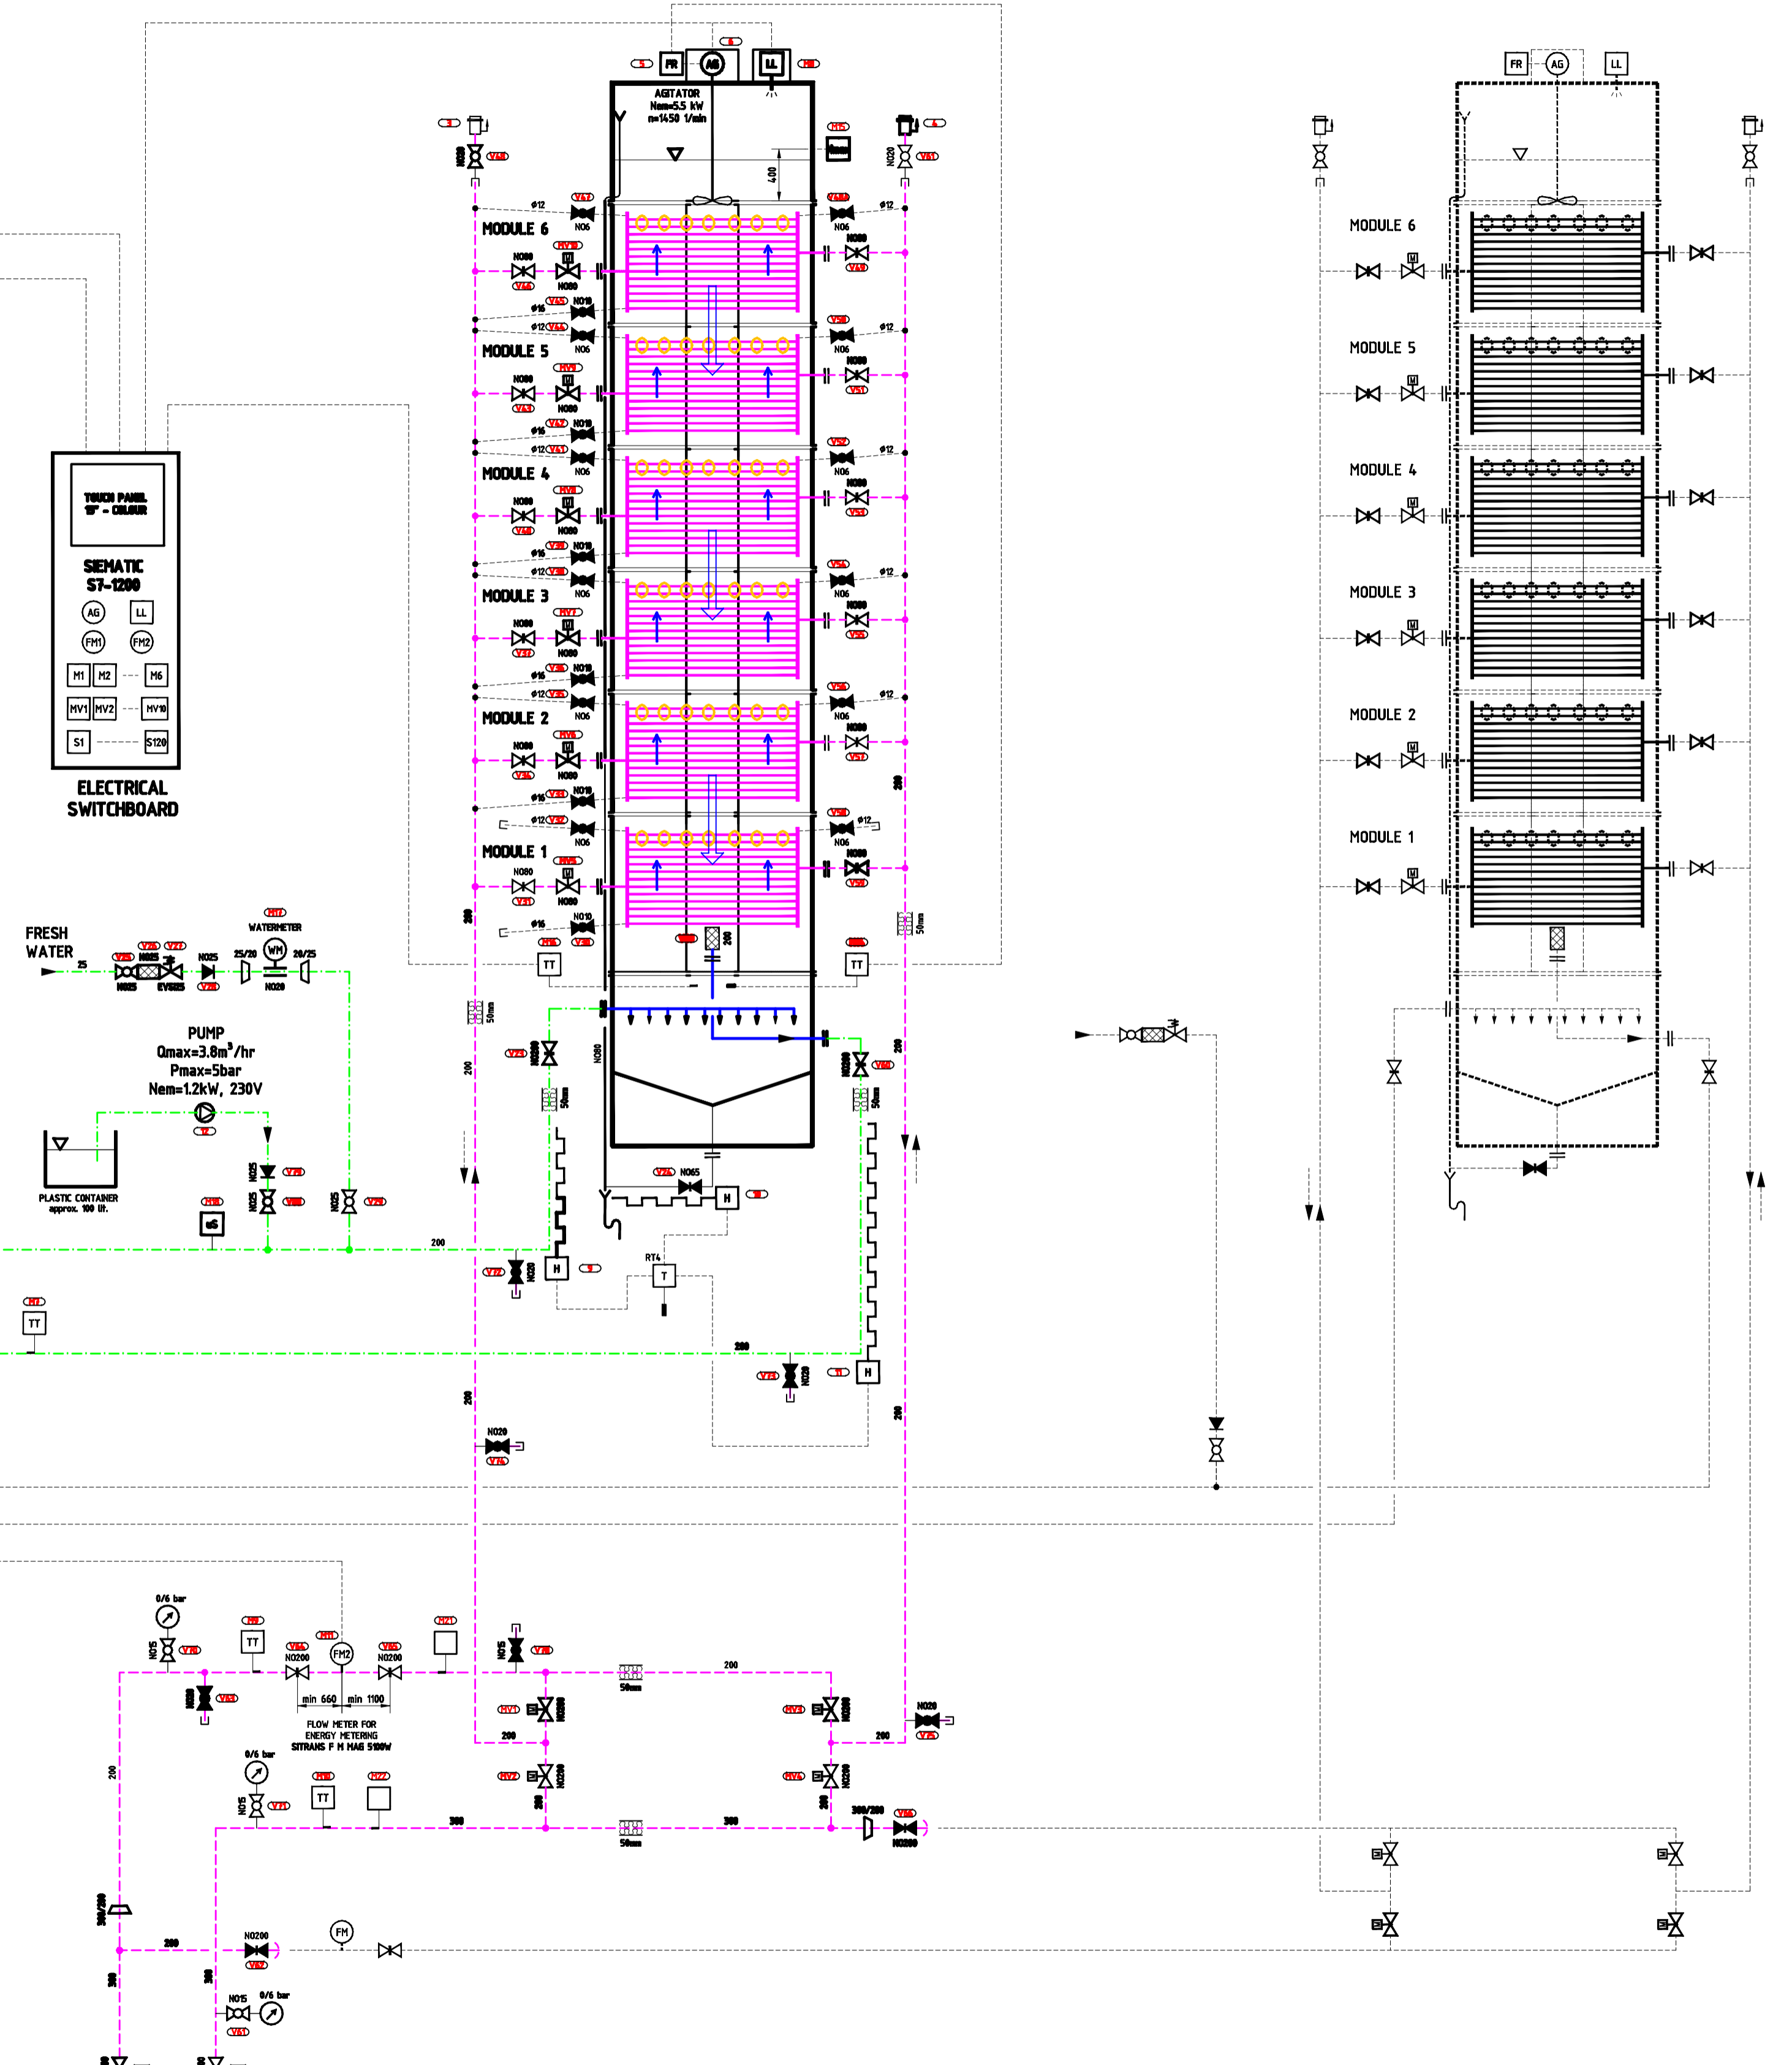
FR
AG
LL
AGITATOR
Nem=5.5 kW
n=1450 1/min
400
MODULE 6
MODULE 5
MODULE 4
MODULE 3
MODULE 2
MODULE 1
N06
N080
N010
ø12
ø16
TOUCH PANEL
15" - COLOUR
SIEMATIC
S7-1200
AG
LL
FM1
FM2
M1
M2
M6
MV1
MV2
MV10
S1
S120
ELECTRICAL
SWITCHBOARD
FRESH
WATER
25
N025
EV6025
WATERMETER
WM
25/20
20/25
N020
TT
PUMP
Qmax=3.8m$^3$/hr
Pmax=5bar
Nem=1.2kW, 230V
PLASTIC CONTAINER
approx. 100 lit.
200
50mm
N065
H
RT4
T
TT
FR
AG
LL
MODULE 6
MODULE 5
MODULE 4
MODULE 3
MODULE 2
MODULE 1
0/6 bar
N015
TT
N0200
FM2
min 660
min 1100
FLOW METER FOR
ENERGY METERING
SITRANS F M MAG 5100W
300
300/200
N0200
FM
0/6 bar
N015